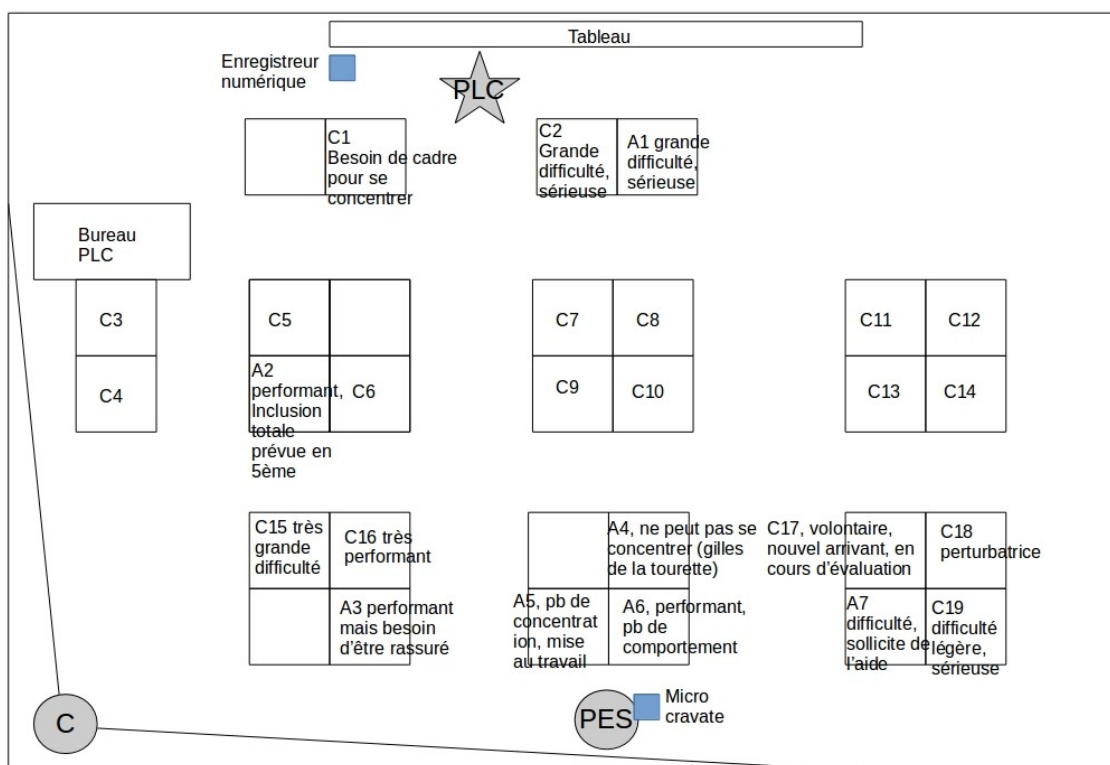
Tableau

Enregistreur numérique

PLC

C1 Besoin de cadre pour se concentrer

C2 Grande difficulté, sérieuse

A1 grande difficulté, sérieuse

Bureau PLC

C3

C4

C5

A2 performant, Inclusion totale prévue en 5ème

C6

C7

C8

C9

C10

C11

C12

C13

C14

C15 très grande difficulté

C16 très performant

A3 performant mais besoin d'être rassuré

A4, ne peut pas se concentrer (gilles de la tourette)

A5, pb de concentrat ion, mise au travail

A6, performant, pb de comportement

C17, volontaire, nouvel arrivant, en cours d'évaluation

C18 perturbatrice

A7 difficulté, sollicite de l'aide

C19 difficulté légère, sérieuse

C

PES

Micro cravate